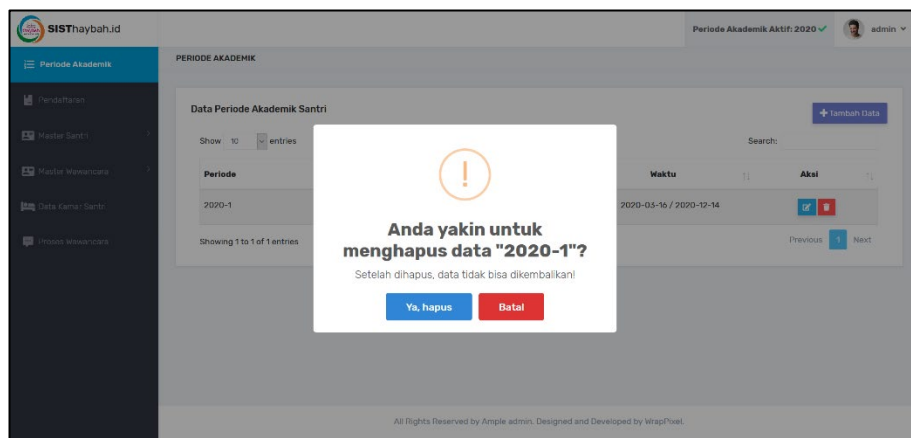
SISThaybah.id

Periode Akademik Aktif: 2020 ✓ admin

Periode Akademik
Pendaftaran
Master Santri
Master Wawancara
Data Kamar Santri
Proses Wawancara

PERIODE AKADEMIK

Data Periode Akademik Santri

+ Tambah Data

Show 10 entries

Search:

| Periode | Waktu | Aksi |
|---|---|---|
| 2020-1 | 2020-03-16 / 2020-12-14 | |

Showing 1 to 1 of 1 entries

Previous 1 Next

!

Anda yakin untuk menghapus data "2020-1"?

Setelah dihapus, data tidak bisa dikembalikan!

Ya, hapus

Batal

All Rights Reserved by Ample admin. Designed and Developed by WrapPixel.